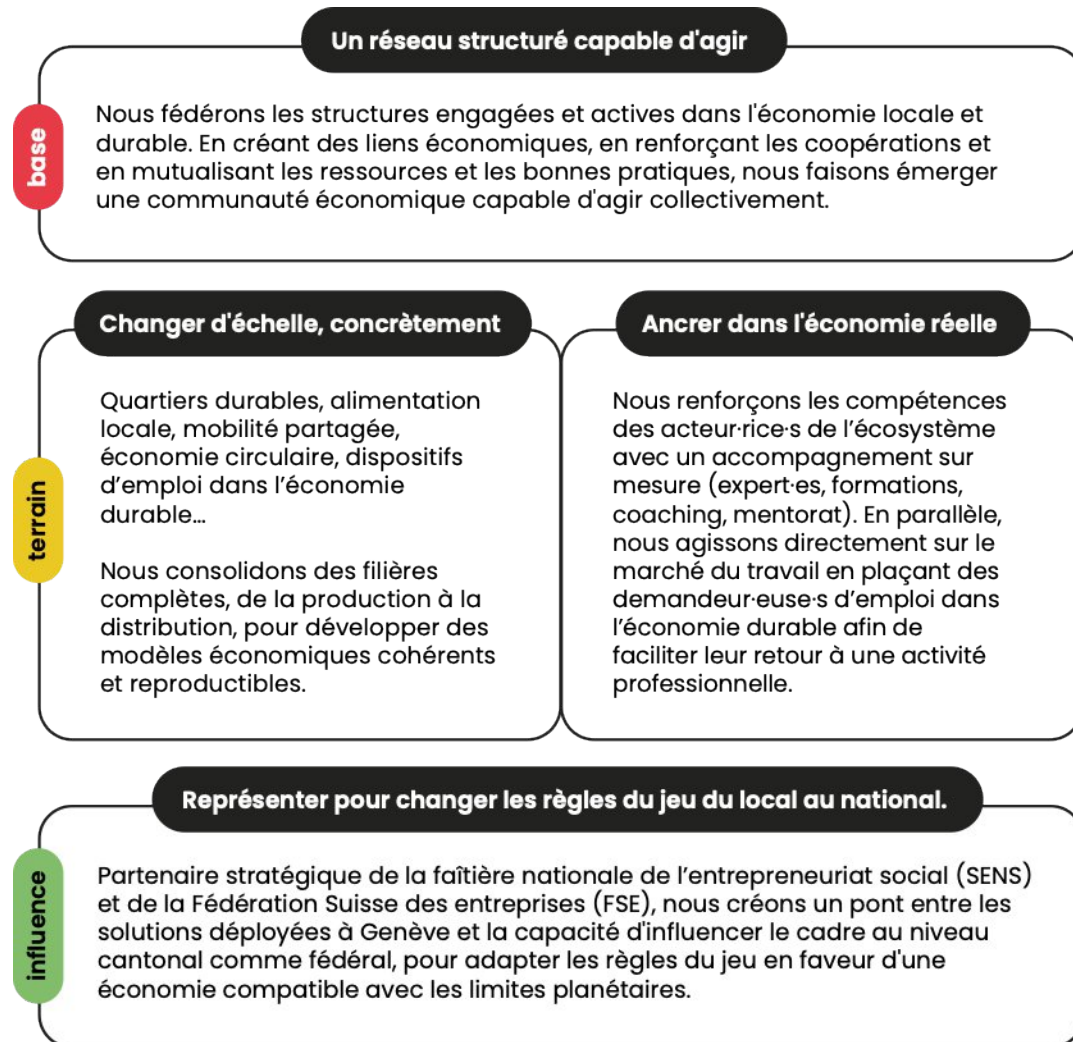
Un réseau structuré capable d'agir

base

Nous fédérons les structures engagées et actives dans l'économie locale et durable. En créant des liens économiques, en renforçant les coopérations et en mutualisant les ressources et les bonnes pratiques, nous faisons émerger une communauté économique capable d'agir collectivement.

terrain

Changer d'échelle, concrètement

Quartiers durables, alimentation locale, mobilité partagée, économie circulaire, dispositifs d’emploi dans l’économie durable...

Nous consolidons des filières complètes, de la production à la distribution, pour développer des modèles économiques cohérents et reproductibles.

Ancrer dans l'économie réelle

Nous renforçons les compétences des acteur·rice·s de l’écosystème avec un accompagnement sur mesure (expert·es, formations, coaching, mentorat). En parallèle, nous agissons directement sur le marché du travail en plaçant des demandeur·euse·s d’emploi dans l’économie durable afin de faciliter leur retour à une activité professionnelle.

Représenter pour changer les règles du jeu du local au national.

influence

Partenaire stratégique de la faîtière nationale de l’entrepreneuriat social (SENS) et de la Fédération Suisse des entreprises (FSE), nous créons un pont entre les solutions déployées à Genève et la capacité d'influencer le cadre au niveau cantonal comme fédéral, pour adapter les règles du jeu en faveur d'une économie compatible avec les limites planétaires.